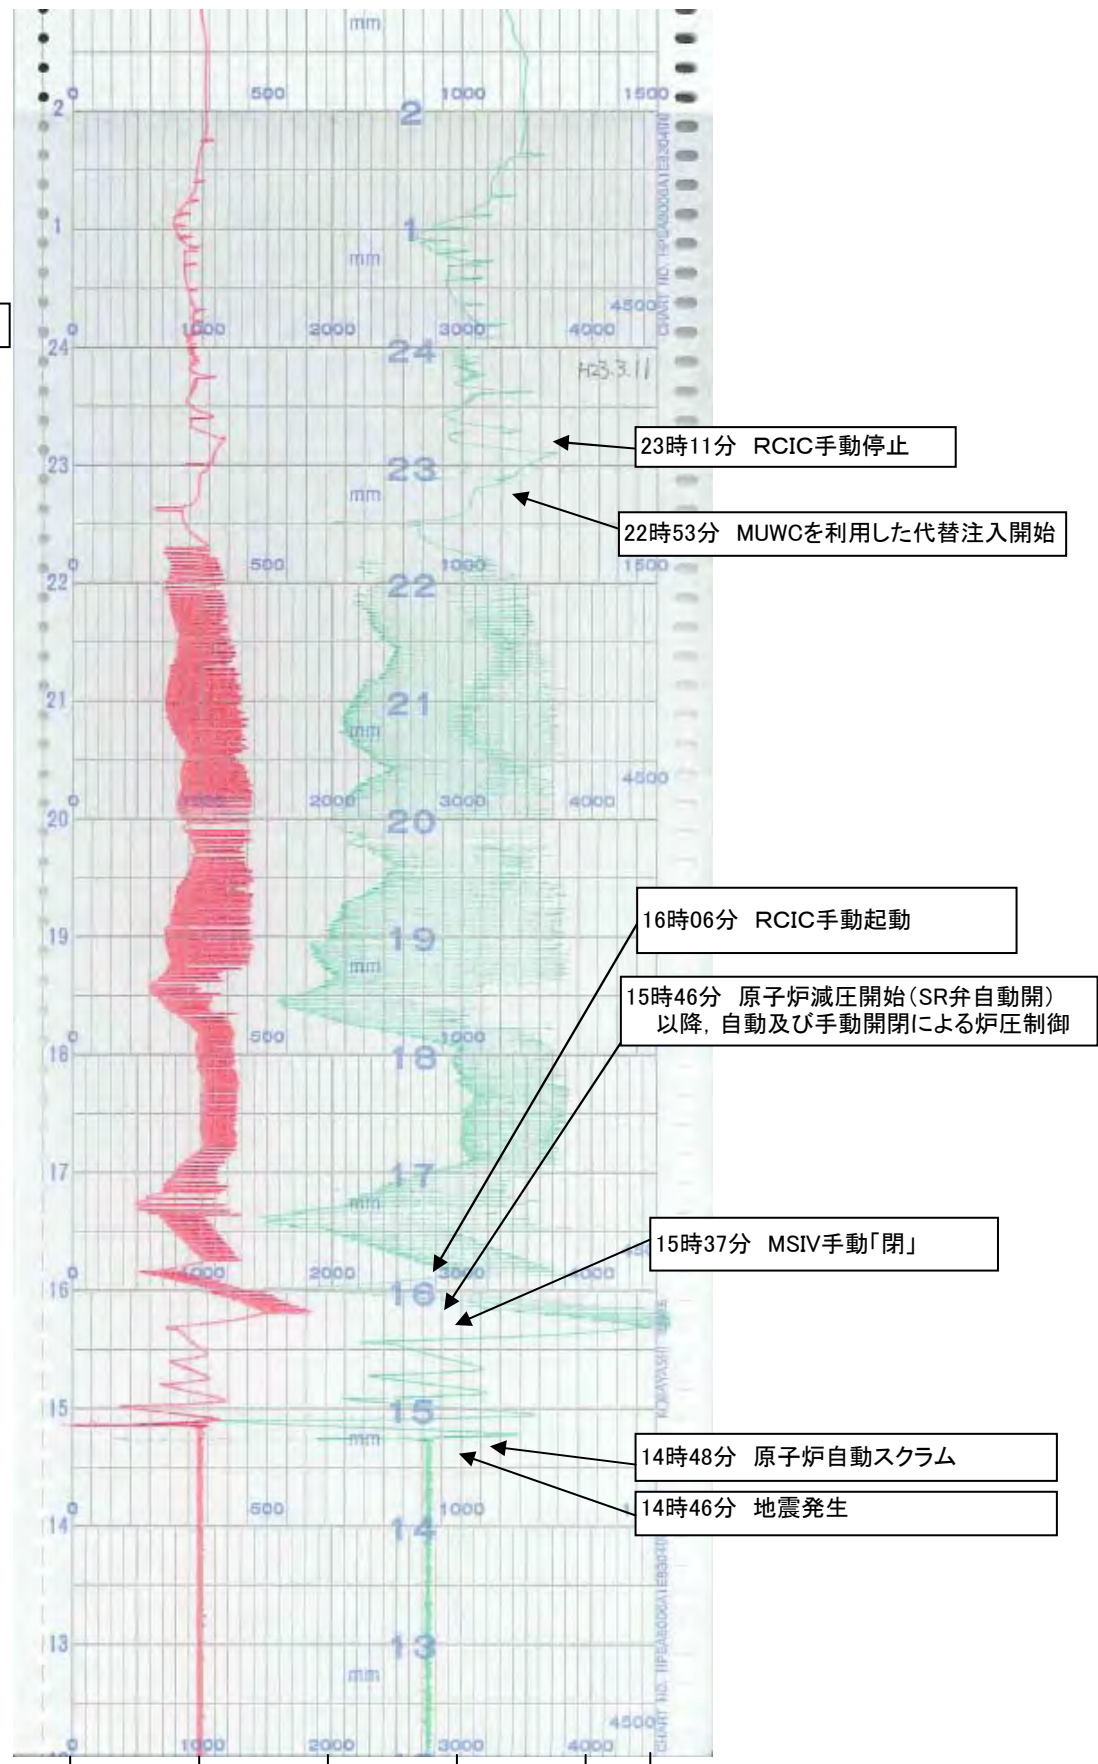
mm
2 0 500 2 1000 1500
1 1
mm
4500
CHART NO.
0 1000 2000 3000 4000
24 24
H23.3.11
23 23
23時11分 RCIC手動停止
mm
22時53分 MUWCを利用した代替注入開始
0 500 1000 1500
22 22
21 21
mm
4500
0 1000 2000 3000 4000
20 20
19 19
16時06分 RCIC手動起動
mm
15時46分 原子炉減圧開始(SR弁自動開)
以降, 自動及び手動開閉による炉圧制御
0 500 1000
18 18
17 17
mm
15時37分 MSIV手動「閉」
0 1000 2000 3000 4000
16 16
KOBAYASHI
15 15
mm
14時48分 原子炉自動スクラム
14時46分 地震発生
0 500 1000
14 14
13 13
mm
CHART NO.
4500
0 1000 2000 3000 4000